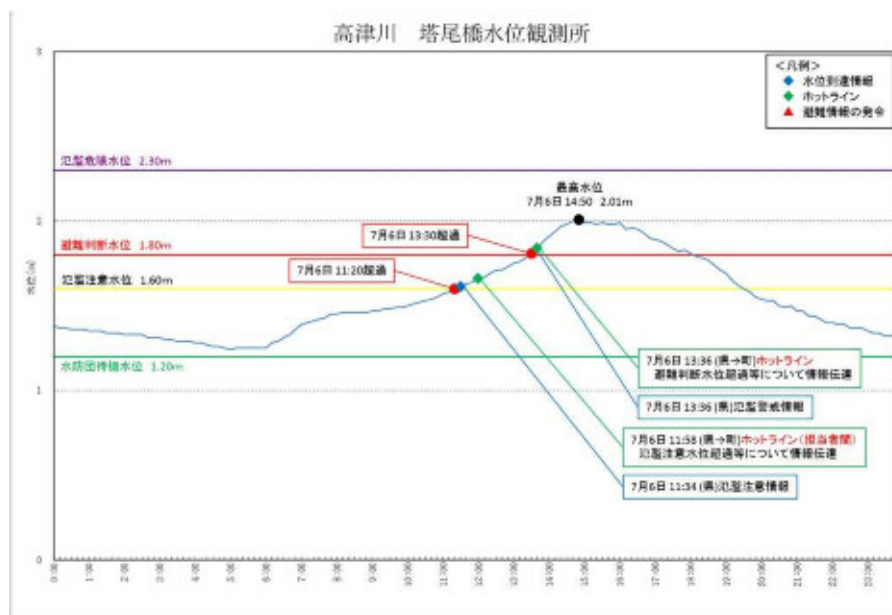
高津川　塔尾橋水位観測所

<凡例>
水位到達情報
ホットライン
避難情報の発令

3

氾濫危険水位 2.30m

最高水位
7月6日 14:50 2.01m

2

7月6日 13:30超過

避難判断水位 1.80m

7月6日 11:20超過

氾濫注意水位 1.60m

水位(m)

水防団待機水位 1.20m

7月6日 13:36 (県→町)ホットライン
避難判断水位超過等について情報伝達

1

7月6日 13:36 (県)氾濫警戒情報

7月6日 11:58 (県→町)ホットライン（担当者間）
氾濫注意水位超過等について情報伝達

7月6日 11:34 (県)氾濫注意情報

0

0:00 1:00 2:00 3:00 4:00 5:00 6:00 7:00 8:00 9:00 10:00 11:00 12:00 13:00 14:00 15:00 16:00 17:00 18:00 19:00 20:00 21:00 22:00 23:00